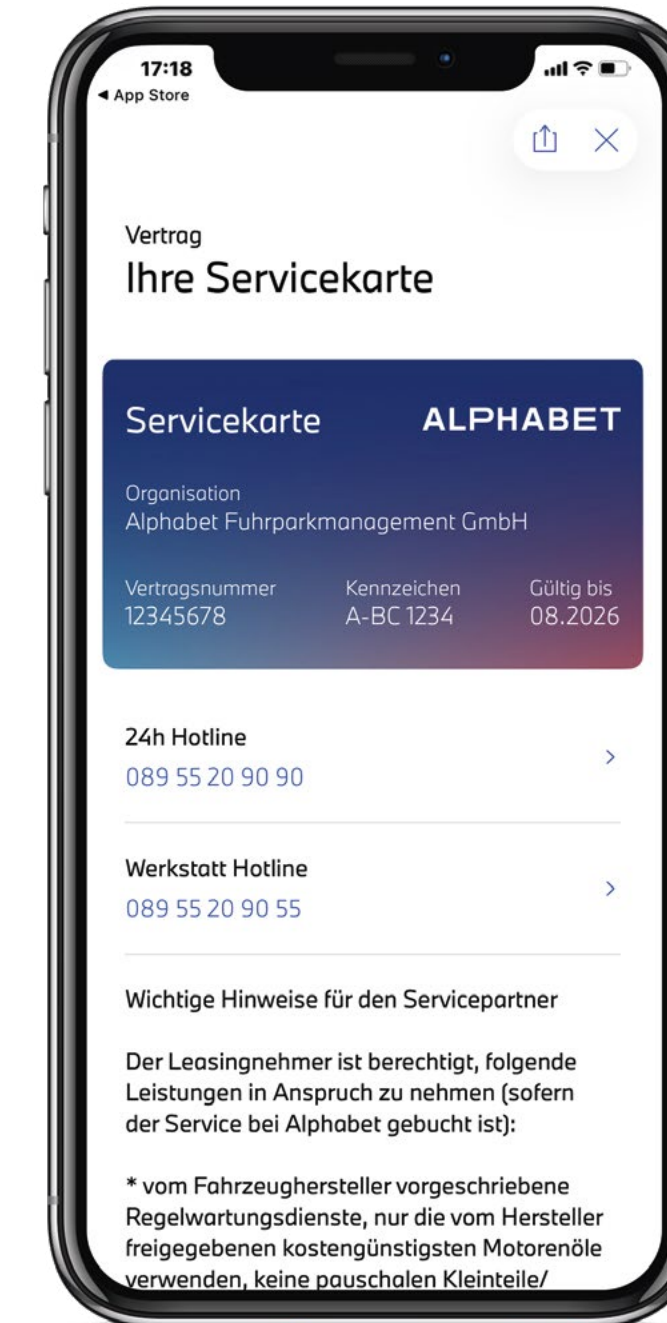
17:18
◀ App Store

Vertrag
Ihre Servicekarte

Servicekarte ALPHABET

Organisation
Alphabet Fuhrparkmanagement GmbH

Vertragsnummer
12345678

Kennzeichen
A-BC 1234

Gültig bis
08.2026

24h Hotline
089 55 20 90 90

Werkstatt Hotline
089 55 20 90 55

Wichtige Hinweise für den Servicepartner

Der Leasingnehmer ist berechtigt, folgende Leistungen in Anspruch zu nehmen (sofern der Service bei Alphabet gebucht ist):

* vom Fahrzeughersteller vorgeschriebene Regelwartungsdienste, nur die vom Hersteller freigegebenen kostengünstigsten Motorenöle verwenden, keine pauschalen Kleinteile/